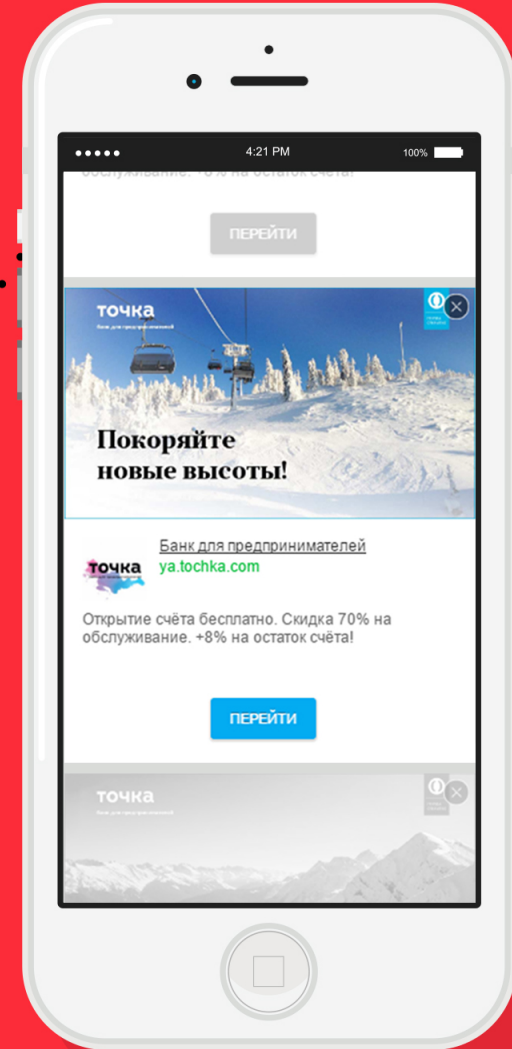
4:21 PM

100%

обслуживание. +8% на остаток счёта!

ПЕРЕЙТИ

точка

Банк для предпринимателей

Покоряйте новые высоты!

точка

Банк для предпринимателей

ya.tochka.com

Открытие счёта бесплатно. Скидка 70% на обслуживание. +8% на остаток счёта!

ПЕРЕЙТИ

точка

Банк для предпринимателей